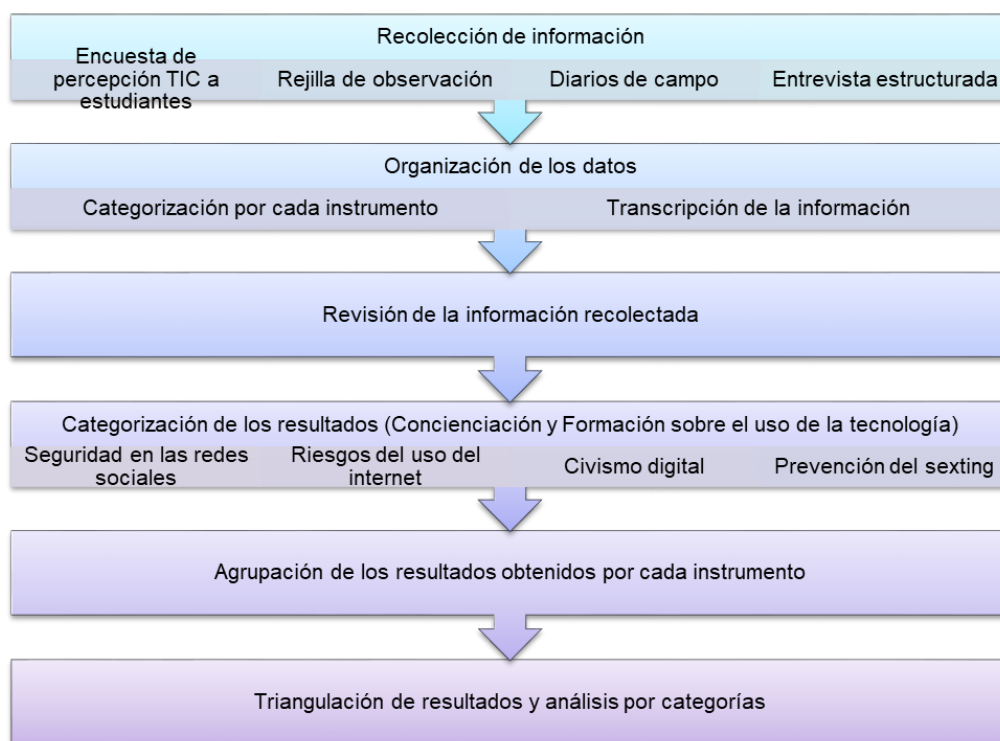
Recolección de información

Encuesta de percepción TIC a estudiantes

Rejilla de observación

Diarios de campo

Entrevista estructurada

Organización de los datos

Categorización por cada instrumento

Transcripción de la información

Revisión de la información recolectada

Categorización de los resultados (Concienciación y Formación sobre el uso de la tecnología)

Seguridad en las redes sociales

Riesgos del uso del internet

Civismo digital

Prevención del sexting

Agrupación de los resultados obtenidos por cada instrumento

Triangulación de resultados y análisis por categorías